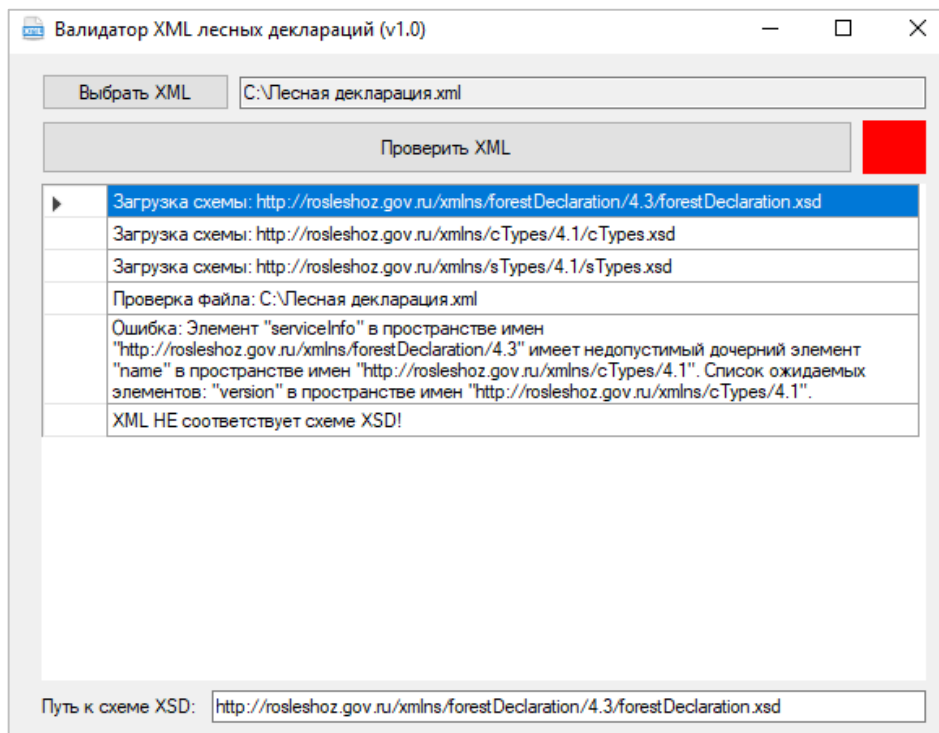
Валидатор XML лесных деклараций (v1.0)

Выбрать XML

C:\Лесная декларация.xml

Проверить XML

| | |
|---|---|
| ▸ | Загрузка схемы: http://rosleshoz.gov.ru/xmlns/forestDeclaration/4.3/forestDeclaration.xsd |
| | Загрузка схемы: http://rosleshoz.gov.ru/xmlns/cTypes/4.1/cTypes.xsd |
| | Загрузка схемы: http://rosleshoz.gov.ru/xmlns/sTypes/4.1/sTypes.xsd |
| | Проверка файла: C:\Лесная декларация.xml |
| | Ошибка: Элемент "serviceInfo" в пространстве имен "http://rosleshoz.gov.ru/xmlns/forestDeclaration/4.3" имеет недопустимый дочерний элемент "name" в пространстве имен "http://rosleshoz.gov.ru/xmlns/cTypes/4.1". Список ожидаемых элементов: "version" в пространстве имен "http://rosleshoz.gov.ru/xmlns/cTypes/4.1". |
| | XML НЕ соответствует схеме XSD! |

Путь к схеме XSD: http://rosleshoz.gov.ru/xmlns/forestDeclaration/4.3/forestDeclaration.xsd